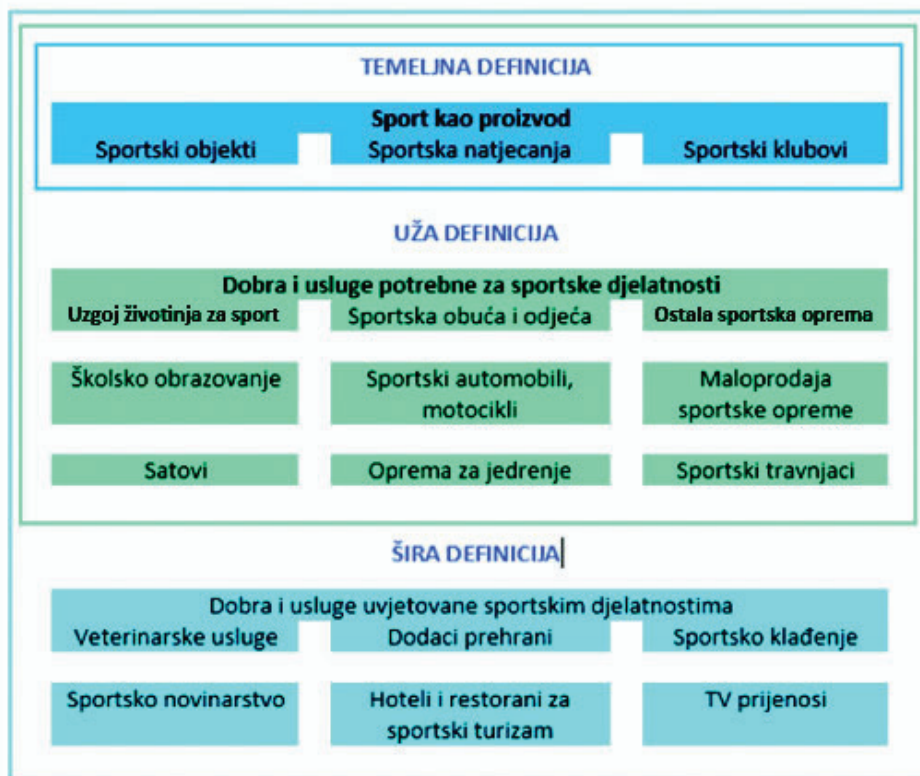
TEMELJNA DEFINICIJA

Sport kao proizvod

Sportski objekti

Sportska natjecanja

Sportski klubovi

UŽA DEFINICIJA

Dobra i usluge potrebne za sportske djelatnosti

Uzgoj životinja za sport

Sportska obuća i odjeća

Ostala sportska oprema

Školsko obrazovanje

Sportski automobili, motocikli

Maloprodaja sportske opreme

Satovi

Oprema za jedrenje

Sportski travnjaci

ŠIRA DEFINICIJA

Dobra i usluge uvjetovane sportskim djelatnostima

Veterinarske usluge

Dodaci prehrani

Sportsko klađenje

Sportsko novinarstvo

Hoteli i restorani za sportski turizam

TV prijenosi